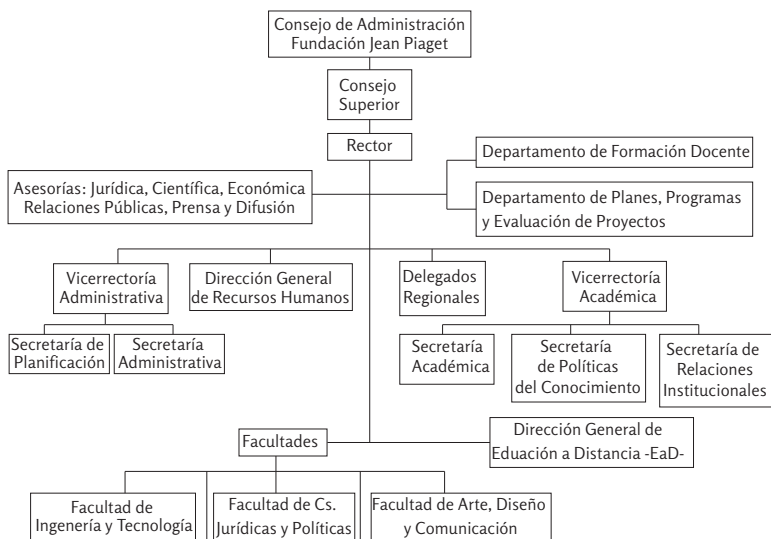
Consejo de Administración
Fundación Jean Piaget

Consejo
Superior

Rector

Departamento de Formación Docente

Asesorías: Jurídica, Científica, Económica
Relaciones Públicas, Prensa y Difusión

Departamento de Planes, Programas
y Evaluación de Proyectos

Vicerrectoría
Administrativa

Dirección General
de Recursos Humanos

Delegados
Regionales

Vicerrectoría
Académica

Secretaría de
Planificación

Secretaría
Administrativa

Secretaría
Académica

Secretaría
de Políticas
del Conocimiento

Secretaría de
Relaciones
Institucionales

Facultades

Dirección General de
Eduación a Distancia -EaD-

Facultad de
Ingenería y Tecnología

Facultad de Cs.
Jurídicas y Políticas

Facultad de Arte, Diseño
y Comunicación